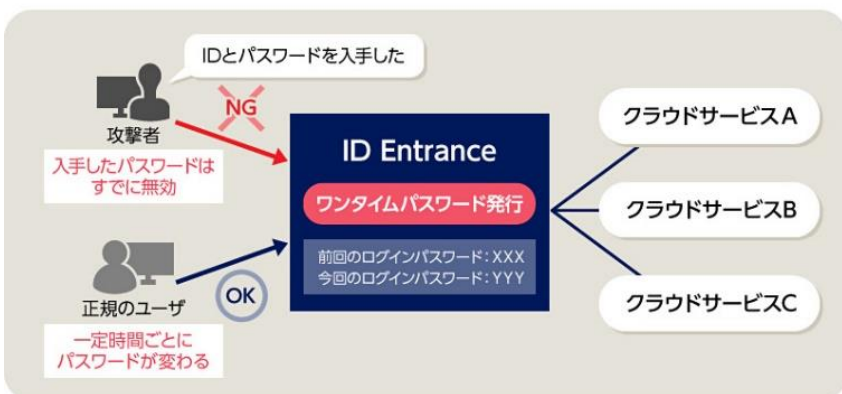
IDとパスワードを入手した

NG

攻撃者

入手したパスワードはすでに無効

ID Entrance

ワンタイムパスワード発行

前回のログインパスワード：XXX
今回のログインパスワード：YYY

正規のユーザ

OK

一定時間ごとにパスワードが変わる

クラウドサービスA

クラウドサービスB

クラウドサービスC